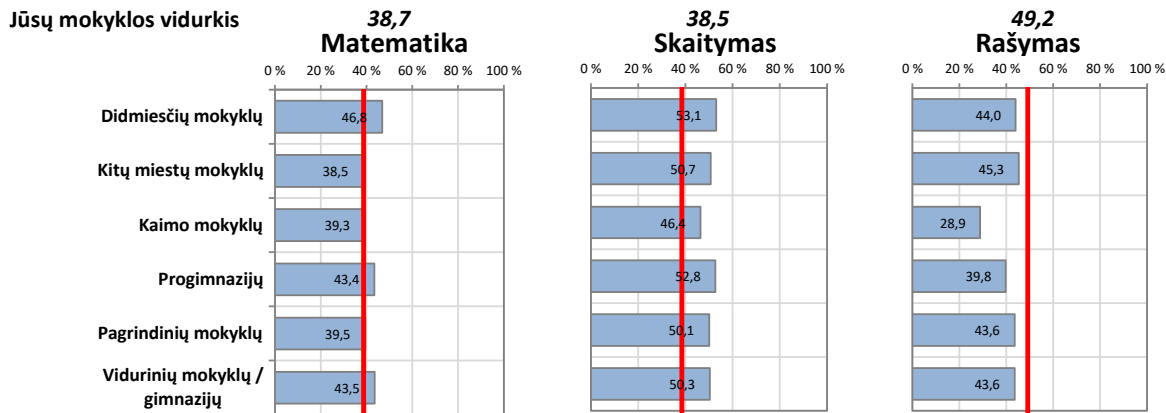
Jūsų mokyklos vidurkis

38,7
Matematika

| | 0 % | 20 % | 40 % | 60 % | 80 % | 100 % |
|---|---|---|---|---|---|---|
| Didmiesčių mokyklų | 46,8 | | | | | |
| Kitų miestų mokyklų | 38,5 | | | | | |
| Kaimo mokyklų | 39,3 | | | | | |
| Progimnazijų | 43,4 | | | | | |
| Pagrindinių mokyklų | 39,5 | | | | | |
| Vidurinių mokyklų / gimnazijų | 43,5 | | | | | |

38,5
Skaitymas

| | 0 % | 20 % | 40 % | 60 % | 80 % | 100 % |
|---|---|---|---|---|---|---|
| Didmiesčių mokyklų | 53,1 | | | | | |
| Kitų miestų mokyklų | 50,7 | | | | | |
| Kaimo mokyklų | 46,4 | | | | | |
| Progimnazijų | 52,8 | | | | | |
| Pagrindinių mokyklų | 50,1 | | | | | |
| Vidurinių mokyklų / gimnazijų | 50,3 | | | | | |

49,2
Rašymas

| | 0 % | 20 % | 40 % | 60 % | 80 % | 100 % |
|---|---|---|---|---|---|---|
| Didmiesčių mokyklų | 44,0 | | | | | |
| Kitų miestų mokyklų | 45,3 | | | | | |
| Kaimo mokyklų | 28,9 | | | | | |
| Progimnazijų | 39,8 | | | | | |
| Pagrindinių mokyklų | 43,6 | | | | | |
| Vidurinių mokyklų / gimnazijų | 43,6 | | | | | |